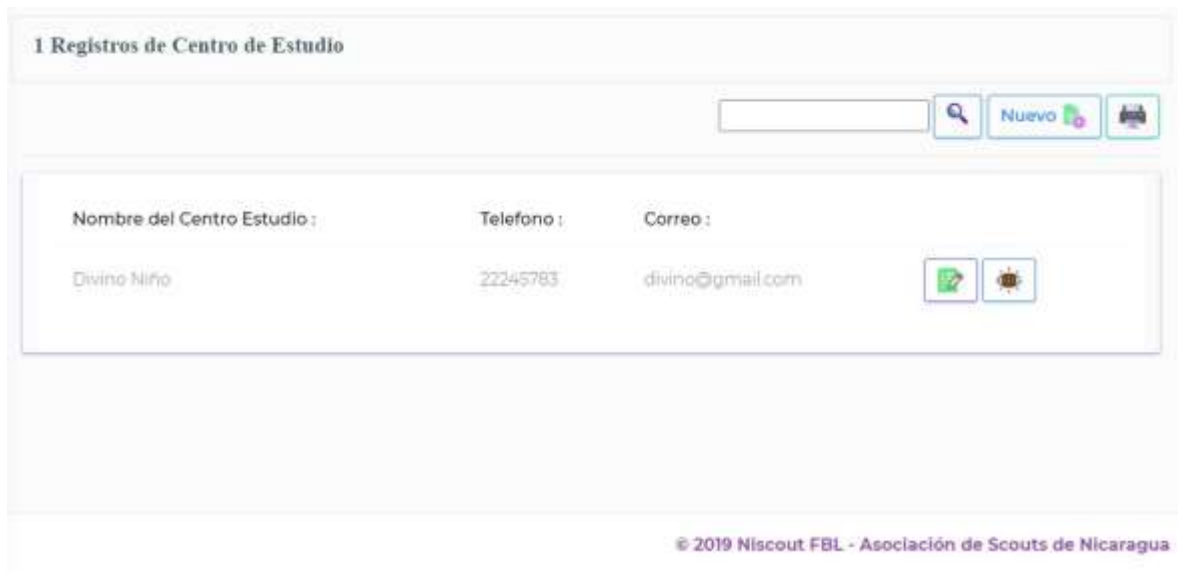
1 Registros de Centro de Estudio

Nuevo

| Nombre del Centro Estudio : | Telefono : | Correo : |
|---|---|---|
| Divino Niño | 22245783 | divino@gmail.com |

© 2019 Niscout FBL - Asociación de Scouts de Nicaragua